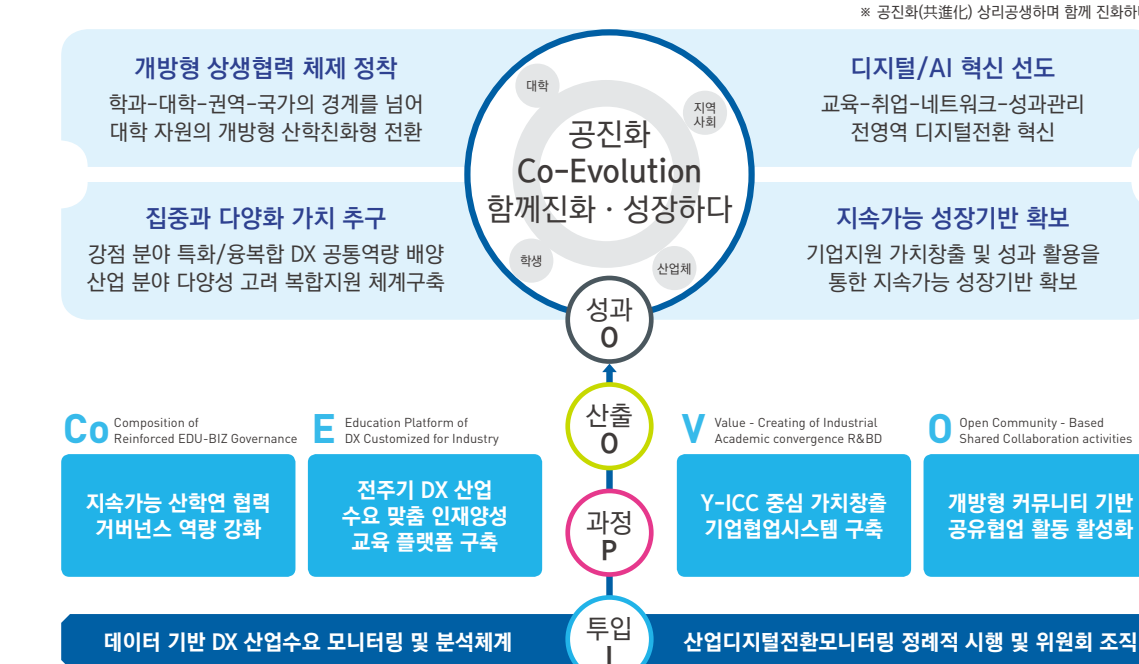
※ 공진화(共進化) 상리공생하며 함께 진화하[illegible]

개방형 상생협력 체제 정착
학과-대학-권역-국가의 경계를 넘어 대학 자원의 개방형 산학친화형 전환

집중과 다양화 가치 추구
강점 분야 특화/융복합 DX 공통역량 배양 산업 분야 다양성 고려 복합지원 체계구축

대학
지역 사회
공진화
Co-Evolution
함께진화 · 성장하다
학생
산업체

디지털/AI 혁신 선도
교육-취업-네트워크-성과관리 전영역 디지털전환 혁신

지속가능 성장기반 확보
기업지원 가치창출 및 성과 활용을 통한 지속가능 성장기반 확보

성과
O

산출
O

과정
P

투입
I

Co Composition of Reinforced EDU-BIZ Governance
지속가능 산학연 협력 거버넌스 역량 강화

E Education Platform of DX Customized for Industry
전주기 DX 산업 수요 맞춤 인재양성 교육 플랫폼 구축

V Value - Creating of Industrial Academic convergence R&BD
Y-ICC 중심 가치창출 기업협업시스템 구축

O Open Community - Based Shared Collaboration activities
개방형 커뮤니티 기반 공유협업 활동 활성화

데이터 기반 DX 산업수요 모니터링 및 분석체계
산업디지털전환모니터링 정례적 시행 및 위원회 조직